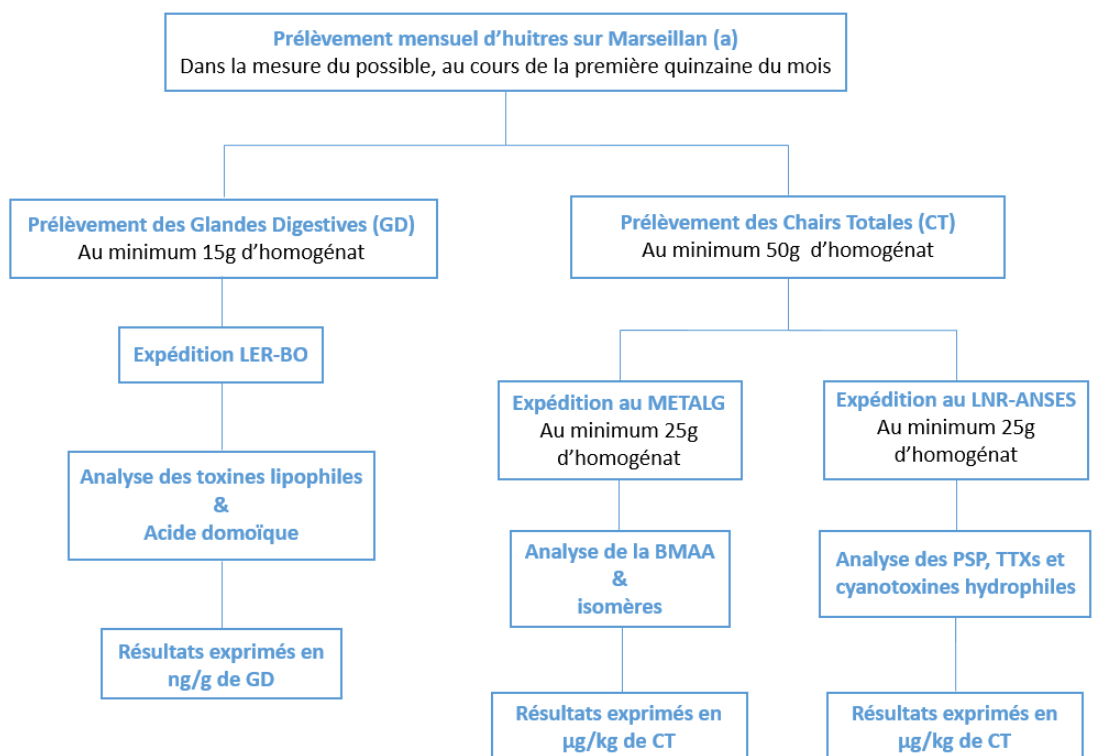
Prélèvement mensuel d'huitres sur Marseillan (a)
Dans la mesure du possible, au cours de la première quinzaine du mois

Prélèvement des Glandes Digestives (GD)
Au minimum 15g d'homogénat

Expédition LER-BO

Analyse des toxines lipophiles
&
Acide domoïque

Résultats exprimés en ng/g de GD

Prélèvement des Chairs Totales (CT)
Au minimum 50g d'homogénat

Expédition au METALG
Au minimum 25g d'homogénat

Analyse de la BMAA
&
isomères

Résultats exprimés en µg/kg de CT

Expédition au LNR-ANSES
Au minimum 25g d'homogénat

Analyse des PSP, TTXs et cyanotoxines hydrophiles

Résultats exprimés en µg/kg de CT